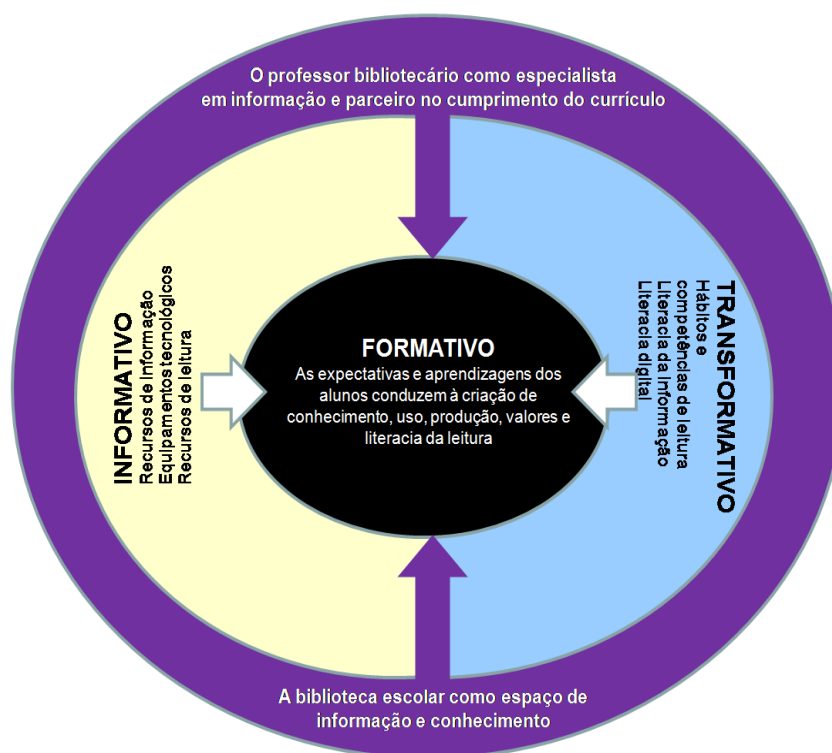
O professor bibliotecário como especialista em informação e parceiro no cumprimento do currículo

INFORMATIVO
Recursos de informação
Equipamentos tecnológicos
Recursos de leitura

FORMATIVO
As expectativas e aprendizagens dos alunos conduzem à criação de conhecimento, uso, produção, valores e literacia da leitura

TRANSFORMATIVO
Hábitos e competências de leitura
Literacia da informação
Literacia digital

A biblioteca escolar como espaço de informação e conhecimento